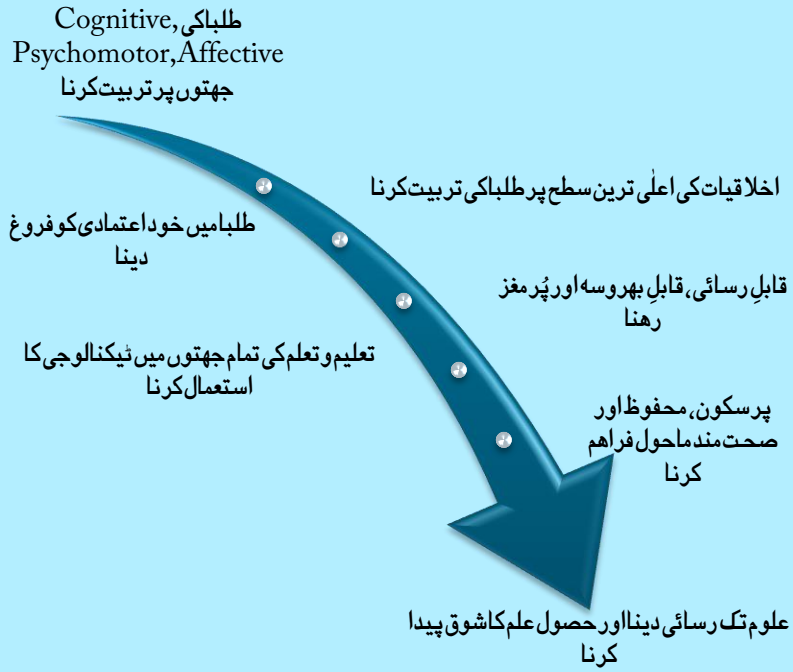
طلباکی Cognitive, Psychomotor, Affective جھتوں پر تربیت کرنا

اخلاقیات کی اعلیٰ ترین سطح پر طلبا کی تربیت کرنا

طلبا میں خود اعتمادی کو فروغ دینا

قابلِ رسائی، قابلِ بھروسہ اور پُر مغز رھنا

تعلیم و تعلم کی تمام جھتوں میں ٹیکنالوجی کا استعمال کرنا

پرسکون، محفوظ اور صحت مند ماحول فراہم کرنا

علوم تک رسائی دینا اور حصول علم کا شوق پیدا کرنا